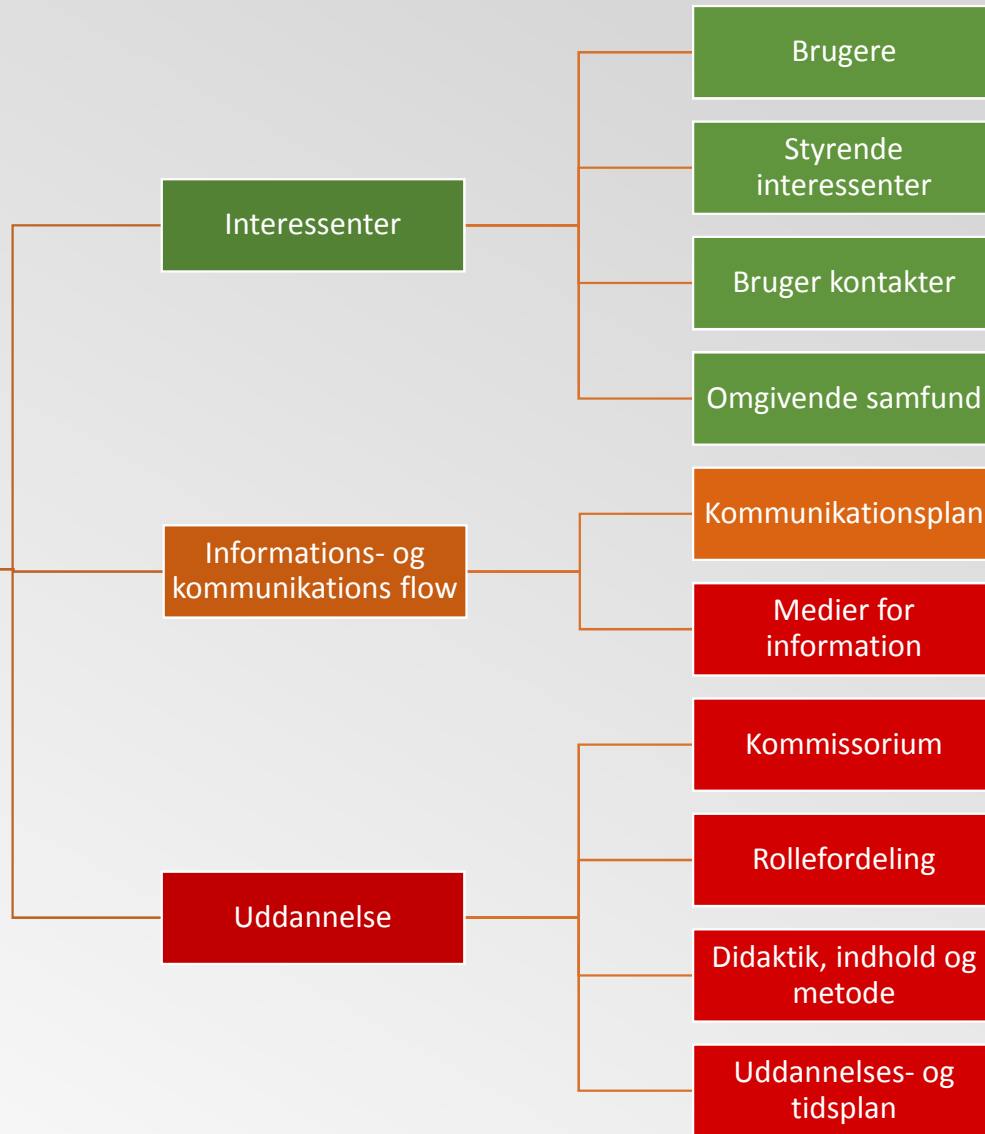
Interessenter

Brugere

Styrende interessenter

Bruger kontakter

Omgivende samfund

Informations- og kommunikations flow

Kommunikationsplan

Medier for information

Uddannelse

Kommissorium

Rollefordeling

Didaktik, indhold og metode

Uddannelses- og tidsplan